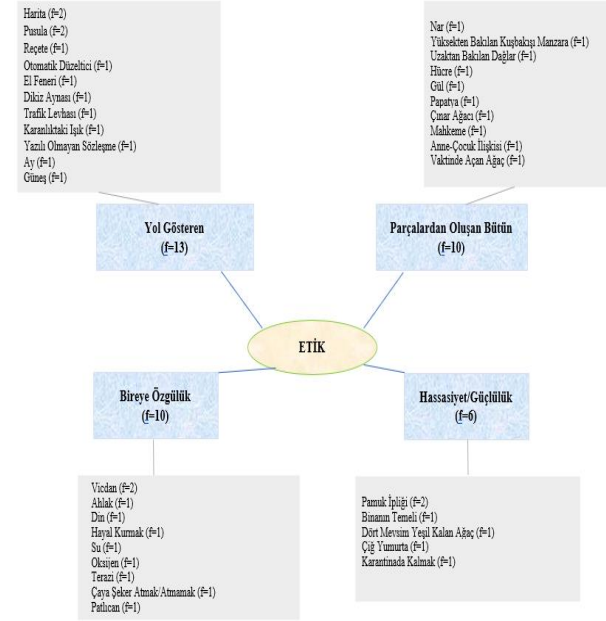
Harita (f=2)
Pusula (f=2)
Reçete (f=1)
Otomatik Düzeltici (f=1)
El Feneri (f=1)
Dikiz Aynası (f=1)
Trafik Levhası (f=1)
Karanlıktaki Işık (f=1)
Yazılı Olmayan Sözleşme (f=1)
Ay (f=1)
Güneş (f=1)

Nar (f=1)
Yüksekten Bakılan Kuşbakışı Manzara (f=1)
Uzaktan Bakılan Dağlar (f=1)
Hücre (f=1)
Gül (f=1)
Papatya (f=1)
Çınar Ağacı (f=1)
Mahkeme (f=1)
Anne-Çocuk İlişkisi (f=1)
Vaktinde Açan Ağaç (f=1)

Yol Gösteren
(f=13)

Parçalardan Oluşan Bütün
(f=10)

ETİK

Bireye Özgülük
(f=10)

Hassasiyet/Güçlülük
(f=6)

Vicdan (f=2)
Ahlak (f=1)
Din (f=1)
Hayal Kurmak (f=1)
Su (f=1)
Oksijen (f=1)
Terazi (f=1)
Çaya Şeker Atmak/Atmamak (f=1)
Patlıcan (f=1)

Pamuk İpliği (f=2)
Binanın Temeli (f=1)
Dört Mevsim Yeşil Kalan Ağaç (f=1)
Çiğ Yumurta (f=1)
Karantinada Kalmak (f=1)